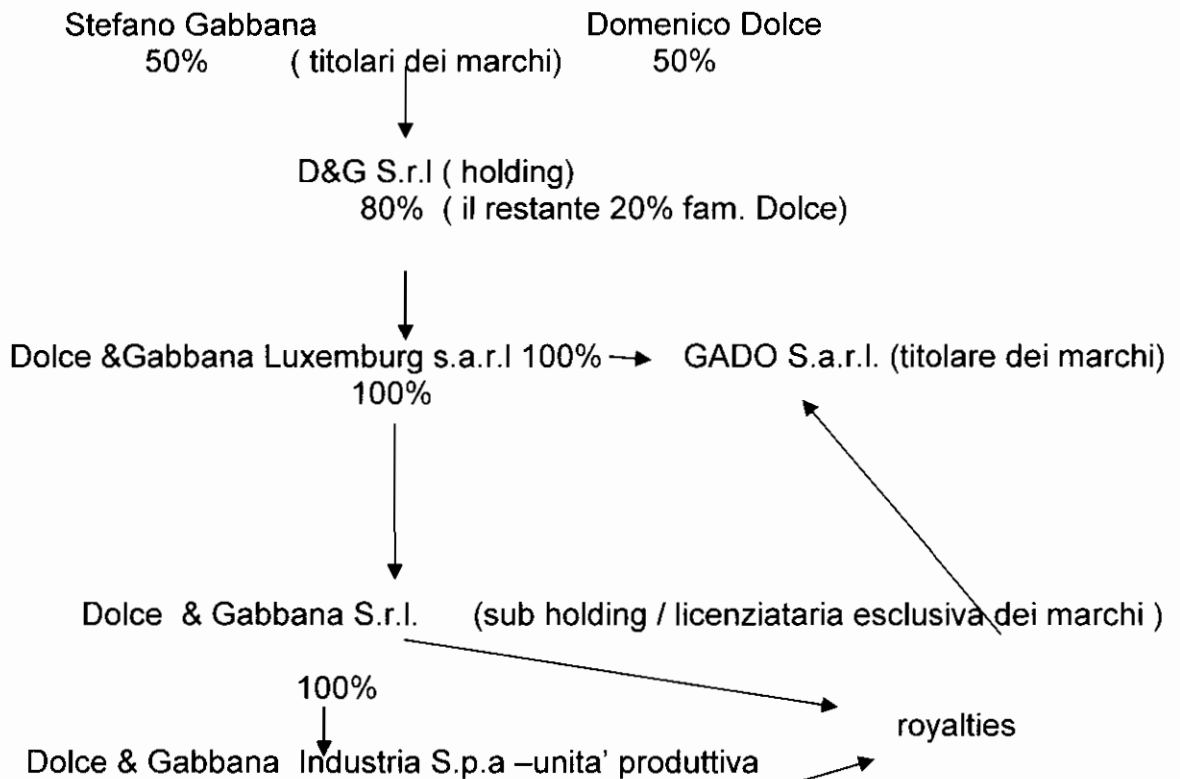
Stefano Gabbana
50%

( titolari dei marchi)

Domenico Dolce
50%

D&G S.r.l ( holding)
80% ( il restante 20% fam. Dolce)

Dolce &Gabbana Luxemburg s.a.r.l 100%

GADO S.a.r.l. (titolare dei marchi)

100%

Dolce & Gabbana S.r.l.

(sub holding / licenziataria esclusiva dei marchi )

100%

royalties

Dolce & Gabbana Industria S.p.a –unita' produttiva